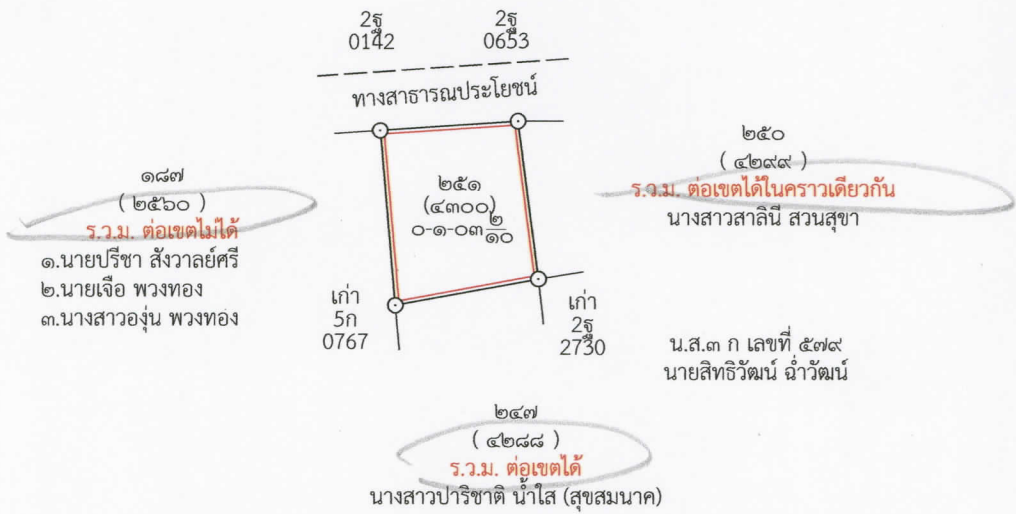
2ฐ
0142

2ฐ
0653

ทางสาธารณประโยชน์

๒๕๐
( ๔๒๙๙ )
ร.ว.ม. ต่อเขตได้ในคราวเดียวกัน
นางสาวสาลินี สวนสุขา

๑๘๗
( ๒๕๖๐ )
ร.ว.ม. ต่อเขตไม่ได้
๑.นายปรีชา สังวาลย์ศรี
๒.นายเจือ พวงทอง
๓.นางสาวองุ่น พวงทอง

๒๕๑
(๔๓๐๐)
๐-๑-๐๓$\frac{๒}{๑๐}$

เก่า
5ก
0767

เก่า
2ฐ
2730

น.ส.๓ ก เลขที่ ๕๗๙
นายสิทธิวัฒน์ ฉ่ำวัฒน์

๒๔๗
( ๔๒๘๘ )
ร.ว.ม. ต่อเขตได้
นางสาวปาริชาติ น้ำใส (สุขสมนาค)